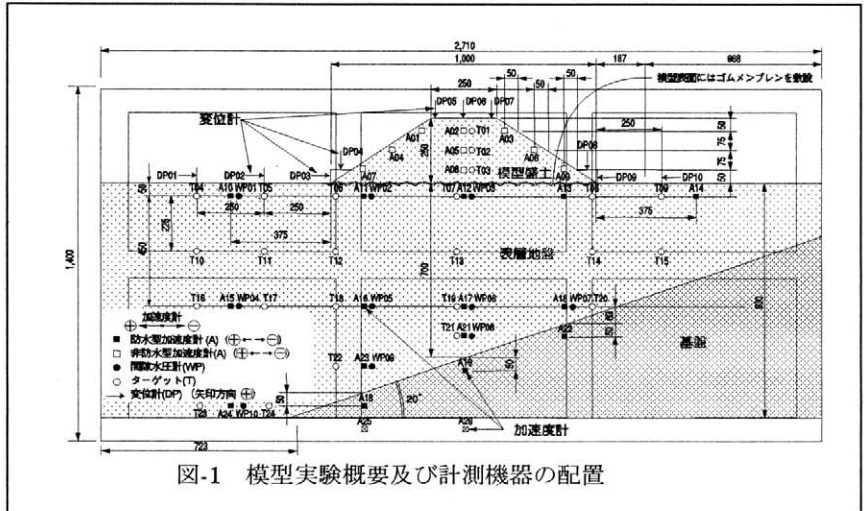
2,710
1,000
187
668
250
50
50
50
模型表面にはゴムメンブレンを敷設
変位計
DP05 DP06 DP07
A01
A02 T01
A03
A05 T02
A04
A06
A08 T03
A09
DP08
250
DP04
模型盛土
DP01
DP02
DP03
A07
DP09
DP10
T04 A10 WP01 T05
T06 A11 WP02
T07 A12 WP03
A13 T08
T09 A14
250
250
375
375
T10
T11
T12
T13
表層地盤
T14
T15
1,400
T16 A15 WP04 T17
T18 A16 WP05
T19 A17 WP06
A18 WP07 T20
加速度計
T21 A21 WP08
A22
防水型加速度計(A)
非防水型加速度計(A)
間隙水圧計(WP)
ターゲット(T)
変位計(DP) (矢印方向 ⊕)
T22
A23 WP09
A19
基盤
T23 A24 WP10 T24
A18
20°
A25
A26
加速度計
723
700
600
図-1 模型実験概要及び計測機器の配置